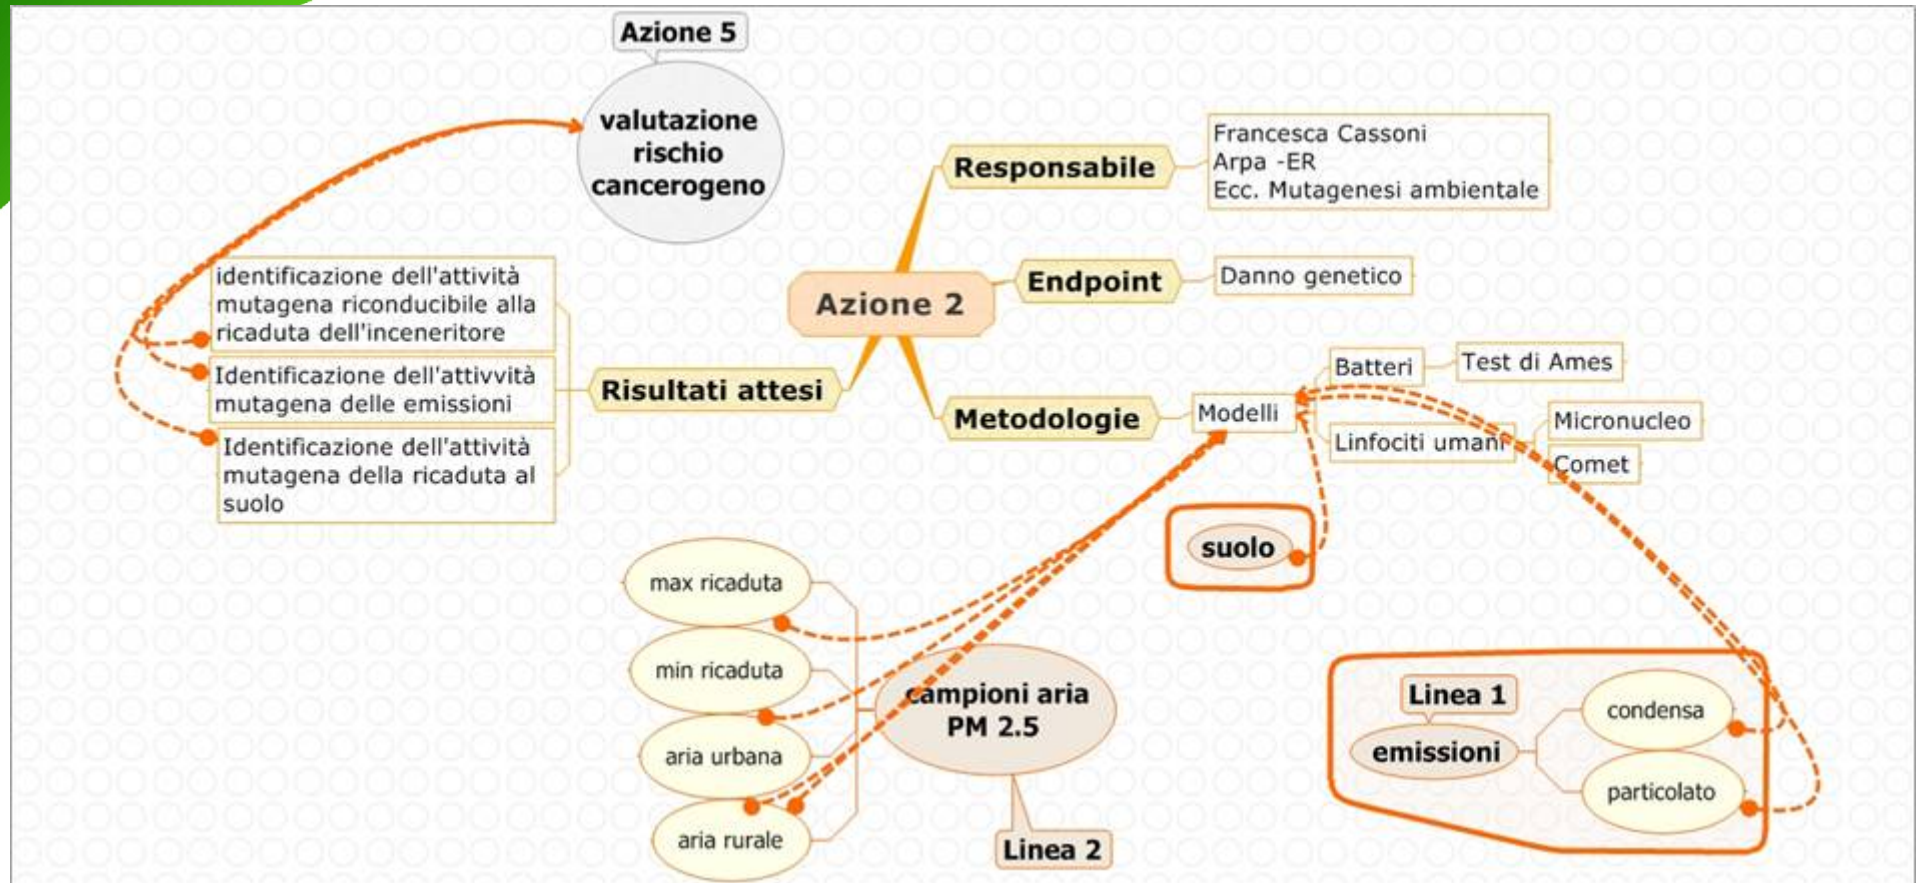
Azione 5

valutazione rischio cancerogeno

Responsabile

Francesca Cassoni
Arpa -ER
Ecc. Mutagenesi ambientale

identificazione dell'attività mutagena riconducibile alla ricaduta dell'inceneritore

Identificazione dell'attivvità mutagena delle emissioni

Identificazione dell'attività mutagena della ricaduta al suolo

Azione 2

Endpoint

Danno genetico

Risultati attesi

Metodologie

Modelli

Batteri

Test di Ames

Linfociti umani

Micronucleo

Comet

suolo

max ricaduta

min ricaduta

aria urbana

aria rurale

campioni aria PM 2.5

Linea 2

Linea 1

emissioni

condensa

particolato